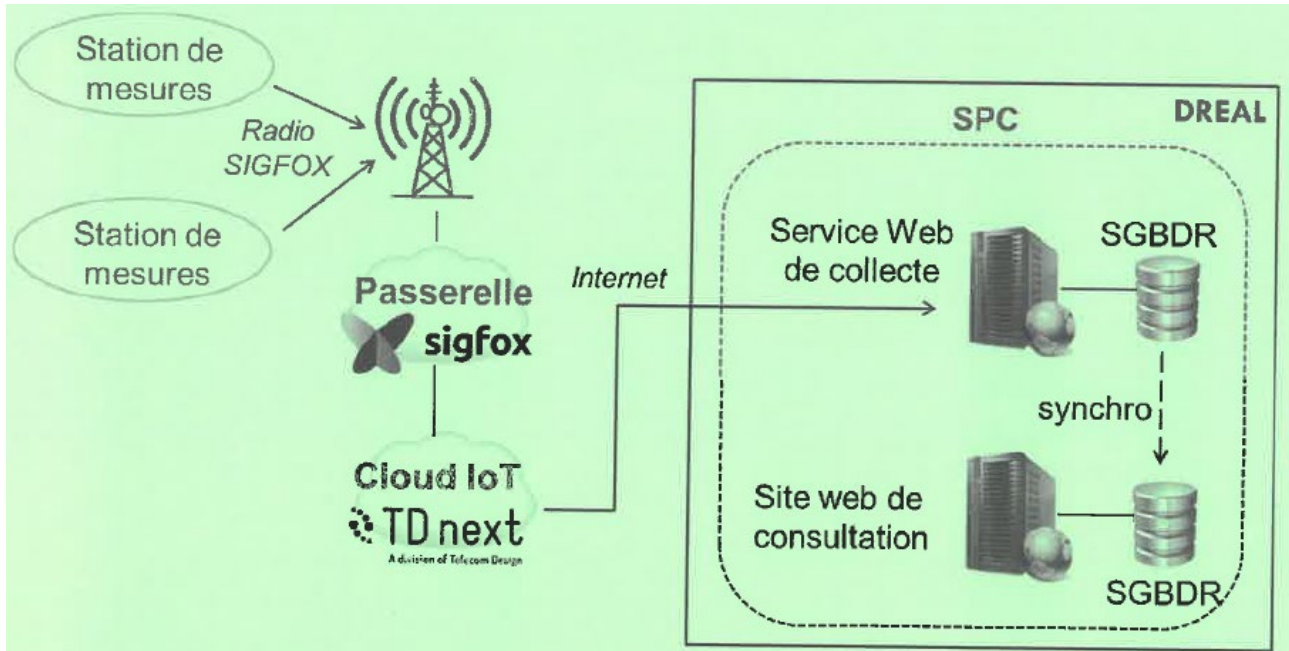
Station de mesures

Radio SIGFOX

Station de mesures

Passerelle
sigfox

Internet

Cloud IoT
TD next
A division of Telecom Design

SPC

DREAL

Service Web de collecte

SGBDR

synchro

Site web de consultation

SGBDR